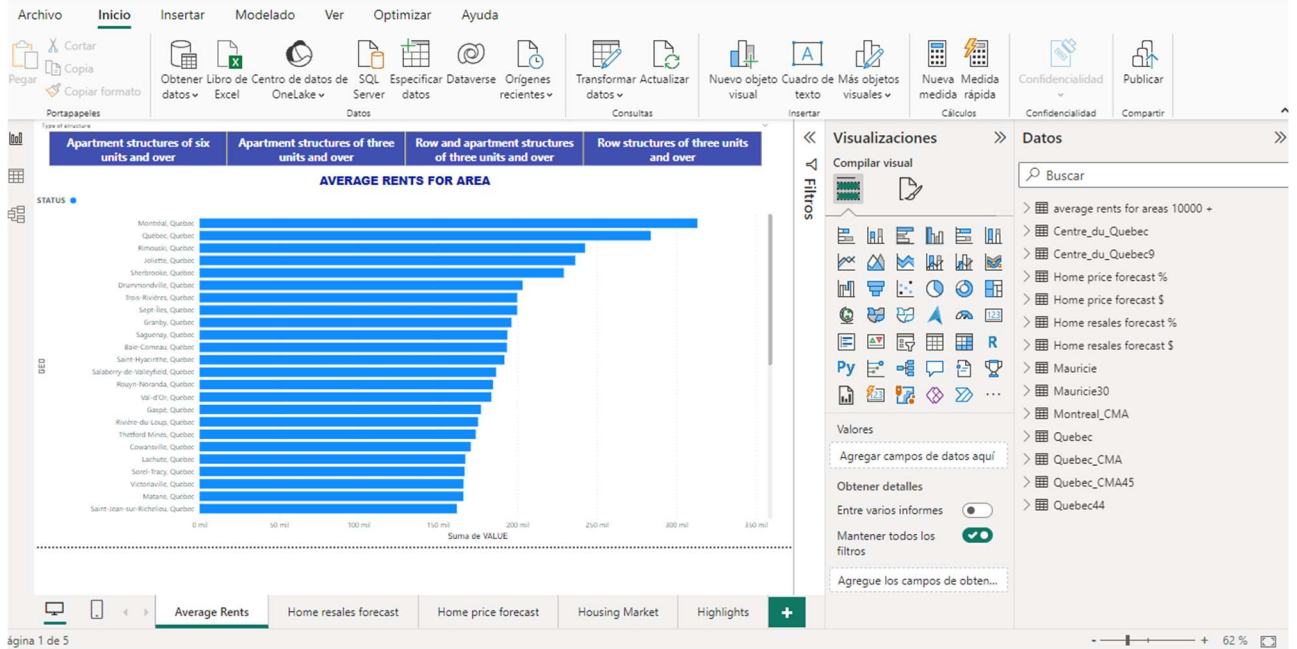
Archivo Inicio Insertar Modelado Ver Optimizar Ayuda

Pegar Cortar Copia Copiar formato Portapapeles
Obtener datos Libro de Excel Centro de datos de OneLake SQL Server Especificar datos Dataverse Orígenes recientes Datos
Transformar datos Actualizar Consultas
Nuevo objeto visual Cuadro de texto Más objetos visuales Insertar
Nueva medida Medida rápida Cálculos
Confidencialidad Confidencialidad
Publicar Compartir

Type of structure

| Apartment structures of six units and over | Apartment structures of three units and over | Row and apartment structures of three units and over | Row structures of three units and over |
|---|---|---|---|

AVERAGE RENTS FOR AREA

STATUS

GEO

Montréal, Quebec
Québec, Quebec
Rimouski, Quebec
Joliette, Quebec
Sherbrooke, Quebec
Drummondville, Quebec
Trois-Rivières, Quebec
Sept-Îles, Quebec
Granby, Quebec
Saguenay, Quebec
Baie-Comeau, Quebec
Saint-Hyacinthe, Quebec
Salaberry-de-Valleyfield, Quebec
Rouyn-Noranda, Quebec
Val-d'Or, Quebec
Gaspé, Quebec
Rivière-du-Loup, Quebec
Thetford Mines, Quebec
Cowansville, Quebec
Lachute, Quebec
Sorel-Tracy, Quebec
Victoriaville, Quebec
Matane, Quebec
Saint-Jean-sur-Richelieu, Quebec

0 mil 50 mil 100 mil 150 mil 200 mil 250 mil 300 mil 350 mil
Suma de VALUE

Filtros

Visualizaciones
Compilar visual
Valores
Agregar campos de datos aquí
Obtener detalles
Entre varios informes
Mantener todos los filtros
Agregue los campos de obten...

Datos
Buscar
average rents for areas 10000 +
Centre_du_Quebec
Centre_du_Quebec9
Home price forecast %
Home price forecast $
Home resales forecast %
Home resales forecast $
Mauricie
Mauricie30
Montreal_CMA
Quebec
Quebec_CMA
Quebec_CMA45
Quebec44

Average Rents Home resales forecast Home price forecast Housing Market Highlights +

ágina 1 de 5
62 %